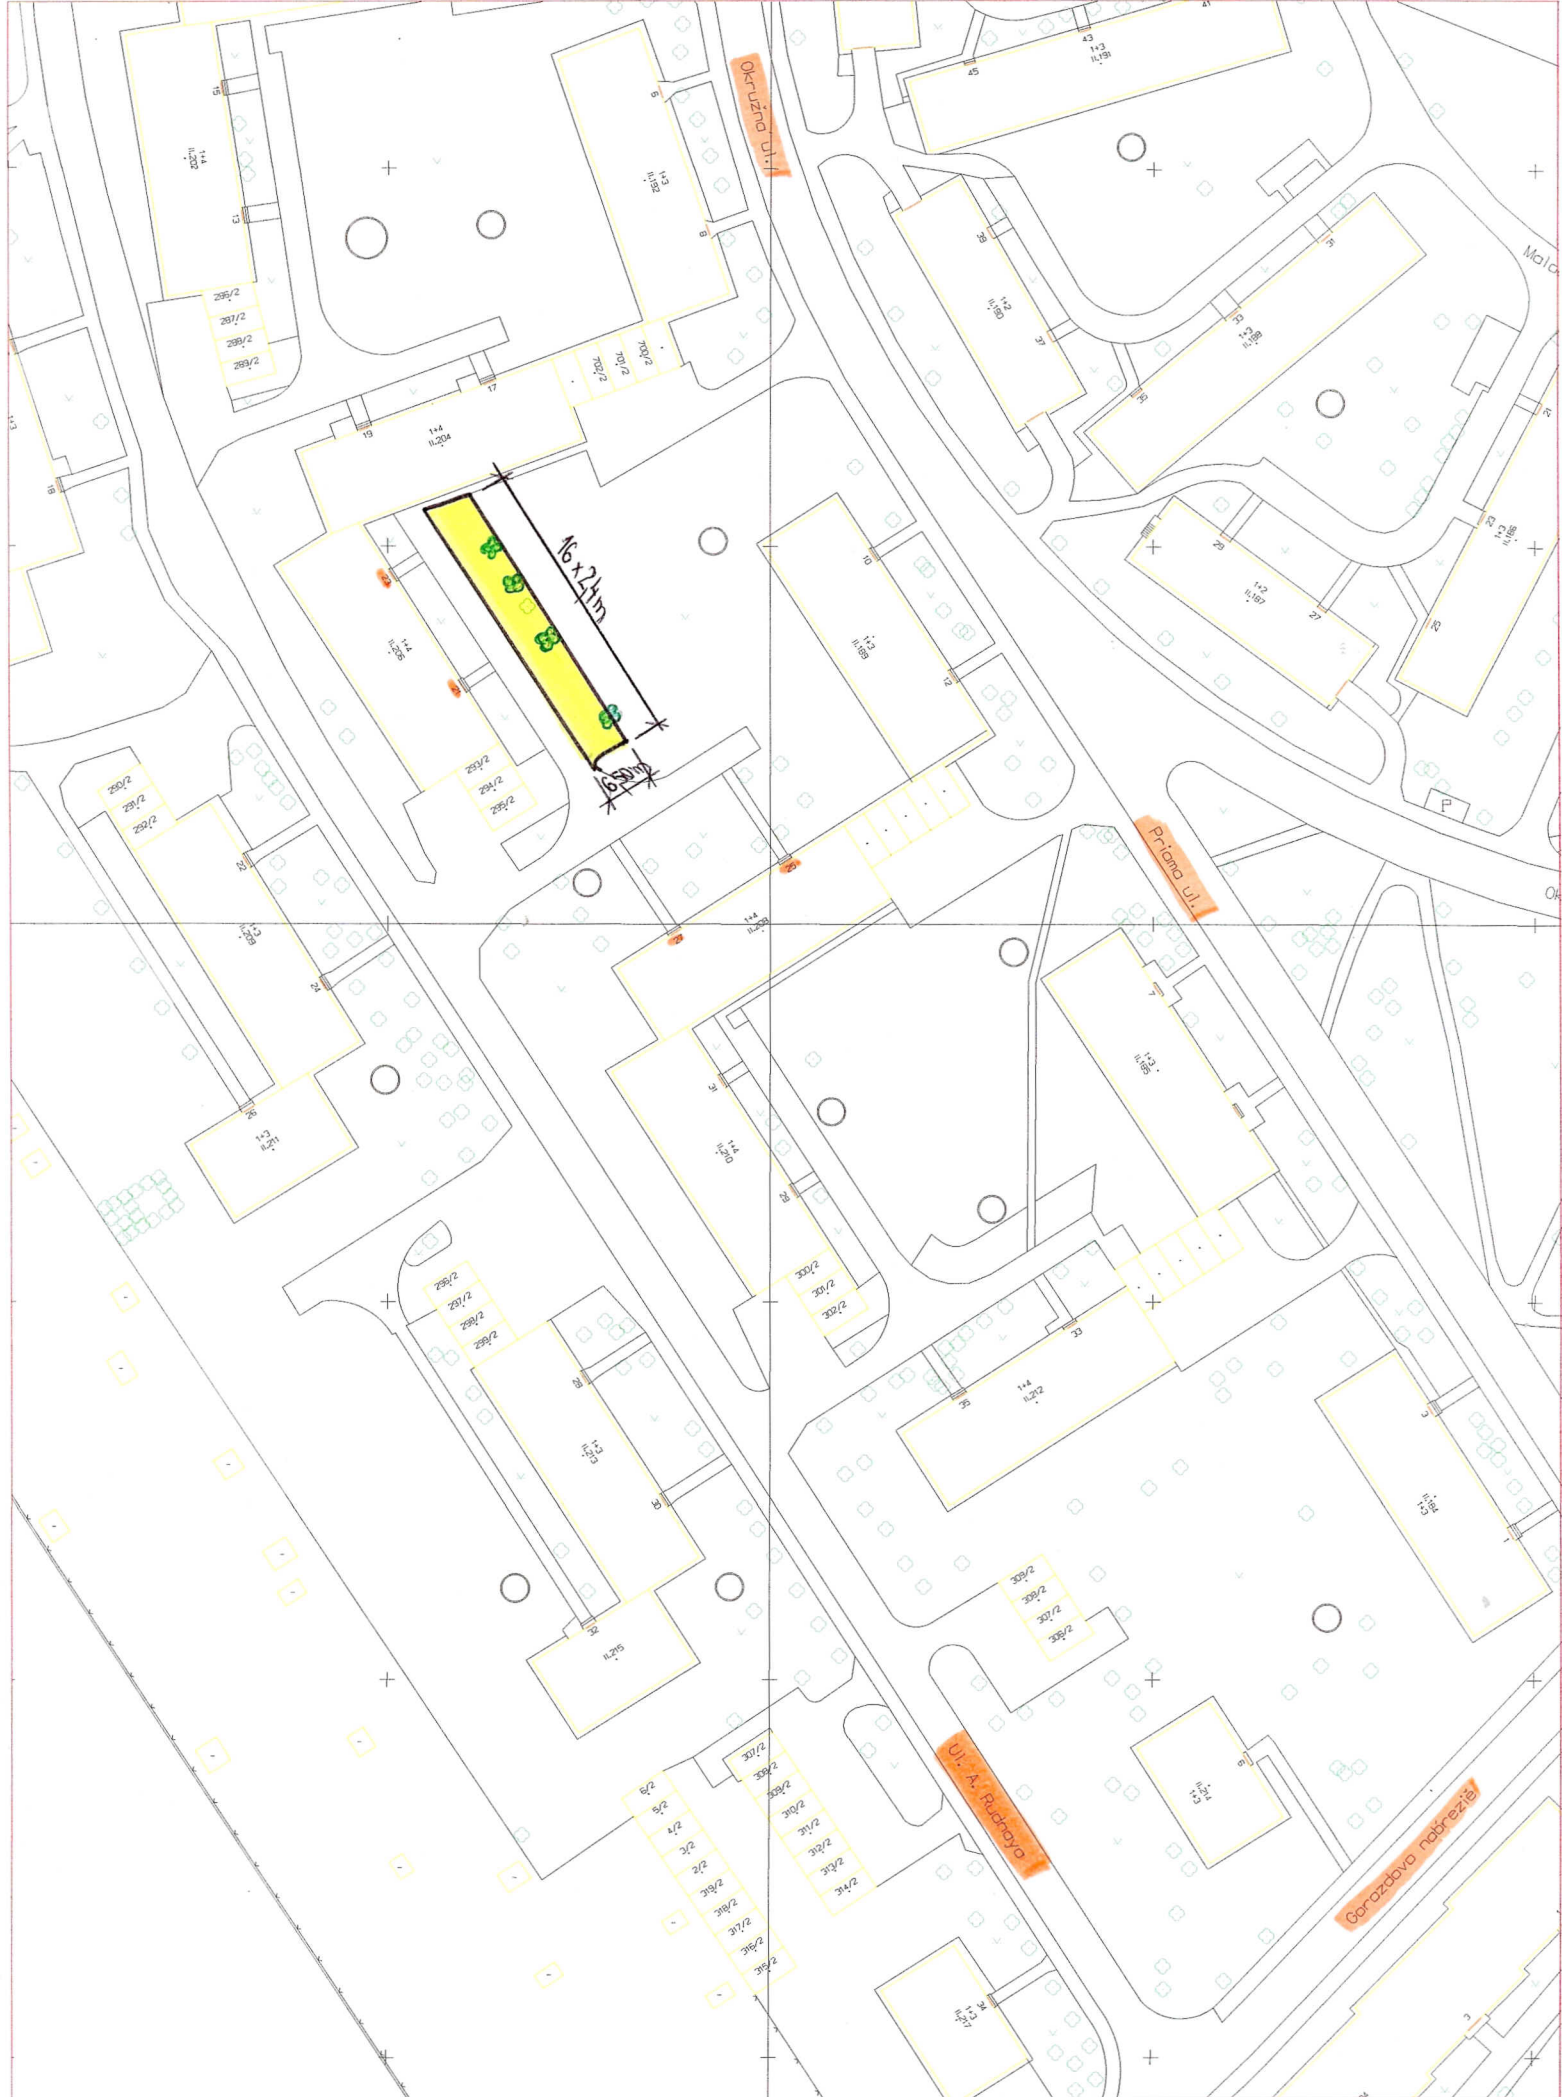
Okružná ul.
Priama ul.
Ul. A. Rudnaya
Garazdova nabrezie
Malc
Ok
16 x 24 m
6,50 m
1+4
II.202
15
13
296/2
297/2
298/2
289/2
1+3
II.192
5
8
700/2
701/2
702/2
17
19
1+4
II.204
43
1+3
II.191
41
45
39
1+2
II.190
37
31
33
1+3
II.188
35
21
1+3
II.186
23
25
29
1+2
II.187
27
P
18
1+3
22
1+4
II.205
21
293/2
294/2
295/2
290/2
291/2
292/2
10
1+3
II.189
12
22
1+3
II.209
24
29
1+4
II.208
26
1+3
II.211
7
1+3
II.185
31
1+4
II.210
28
300/2
301/2
302/2
296/2
297/2
298/2
299/2
28
1+3
II.213
30
32
II.215
33
1+4
II.212
35
3
II.184
1+3
1
309/2
308/2
307/2
306/2
6
II.214
1+3
307/2
308/2
309/2
310/2
311/2
312/2
313/2
314/2
6/2
5/2
4/2
3/2
2/2
319/2
318/2
317/2
316/2
315/2
34
1+3
II.217
3